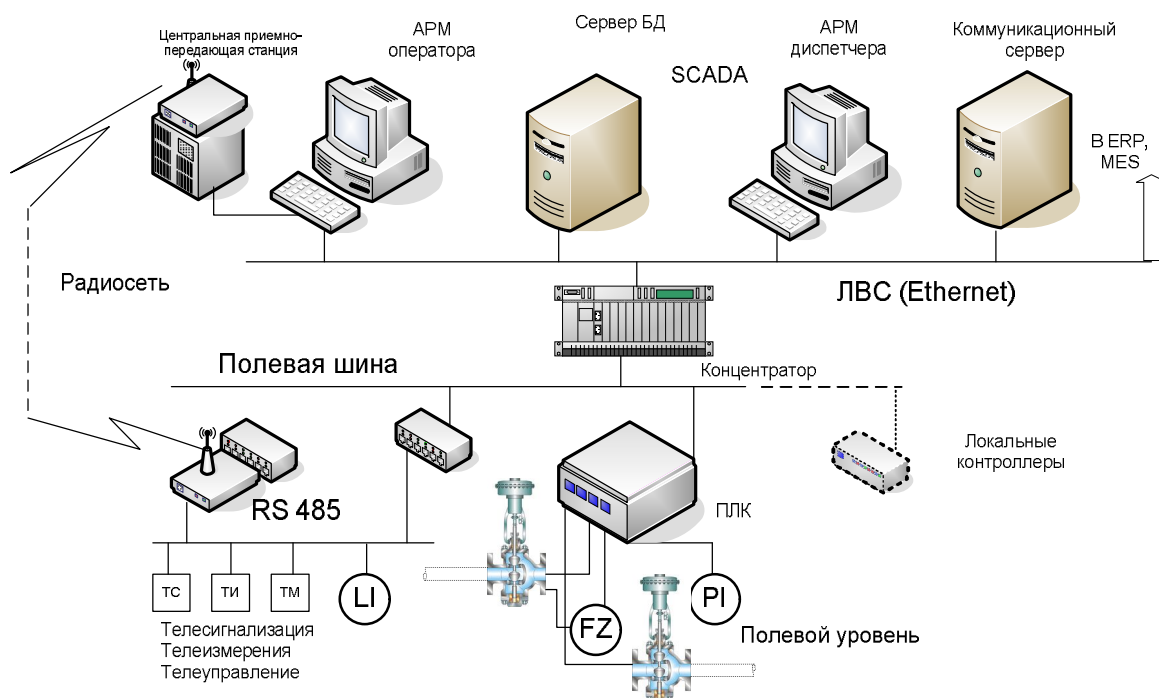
Центральная приемно-передающая станция

АРМ оператора

Сервер БД

SCADA

АРМ диспетчера

Коммуникационный сервер

В ERP, MES

Радиосеть

ЛВС (Ethernet)

Полевая шина

Концентратор

Локальные контроллеры

RS 485

ПЛК

ТС

ТИ

ТМ

LI

FZ

PI

Телесигнализация
Телеизмерения
Телеуправление

Полевой уровень